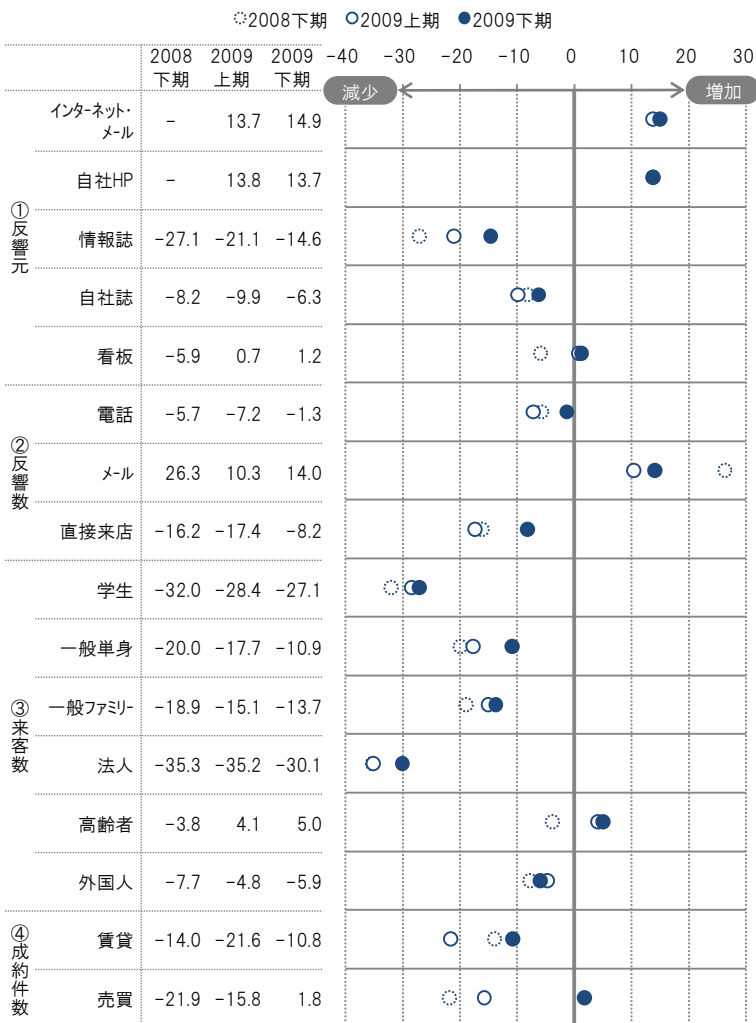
◌2008下期 ○2009上期 ●2009下期

−40 −30 −20 −10 0 10 20 30

減少 増加

| | | 2008 下期 | 2009 上期 | 2009 下期 |
|---|---|---|---|---|
| ①反響元 | インターネット・メール | − | 13.7 | 14.9 |
| | 自社HP | − | 13.8 | 13.7 |
| | 情報誌 | −27.1 | −21.1 | −14.6 |
| | 自社誌 | −8.2 | −9.9 | −6.3 |
| | 看板 | −5.9 | 0.7 | 1.2 |
| ②反響数 | 電話 | −5.7 | −7.2 | −1.3 |
| | メール | 26.3 | 10.3 | 14.0 |
| | 直接来店 | −16.2 | −17.4 | −8.2 |
| ③来客数 | 学生 | −32.0 | −28.4 | −27.1 |
| | 一般単身 | −20.0 | −17.7 | −10.9 |
| | 一般ファミリー | −18.9 | −15.1 | −13.7 |
| | 法人 | −35.3 | −35.2 | −30.1 |
| | 高齢者 | −3.8 | 4.1 | 5.0 |
| | 外国人 | −7.7 | −4.8 | −5.9 |
| ④成約件数 | 賃貸 | −14.0 | −21.6 | −10.8 |
| | 売買 | −21.9 | −15.8 | 1.8 |